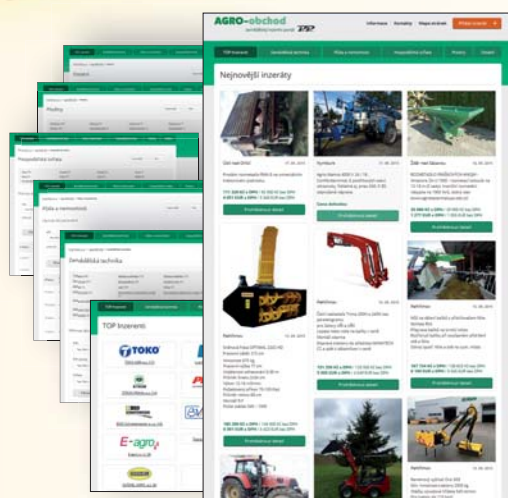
AGRO-obchod
zemědělský inzertní portál

Informace Kontakty Mapa stránek

Přidat inzerát

TOP inzeráty Zemědělská technika Půda a nemovitosti Hospodářská zvířata Ostatní

Nejnovější inzeráty

Prohlédnout detail

Prohlédnout detail

Prohlédnout detail

Prohlédnout detail

Prohlédnout detail

Prohlédnout detail

TOP inzerenti

TOKO

E-agro

Osiva

Hospodářská zvířata

Půda a nemovitosti

Zemědělská technika

Pozemky